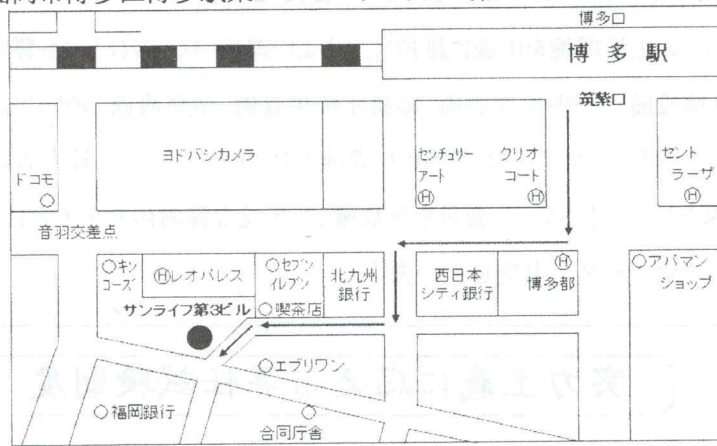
博多口
博多駅
筑紫口
ヨドバシカメラ
センチュリーアート
Ⓗ
クリオコート
Ⓗ
セントラーザ
Ⓗ
ドコモ
音羽交差点
○キンコーズ
Ⓗレオパレス
○セブンイレブン
○喫茶店
北九州銀行
西日本シティ銀行
Ⓗ
博多都
○アパマンショップ
サンライフ第3ビル
○エブリワン
○福岡銀行
○
合同庁舎